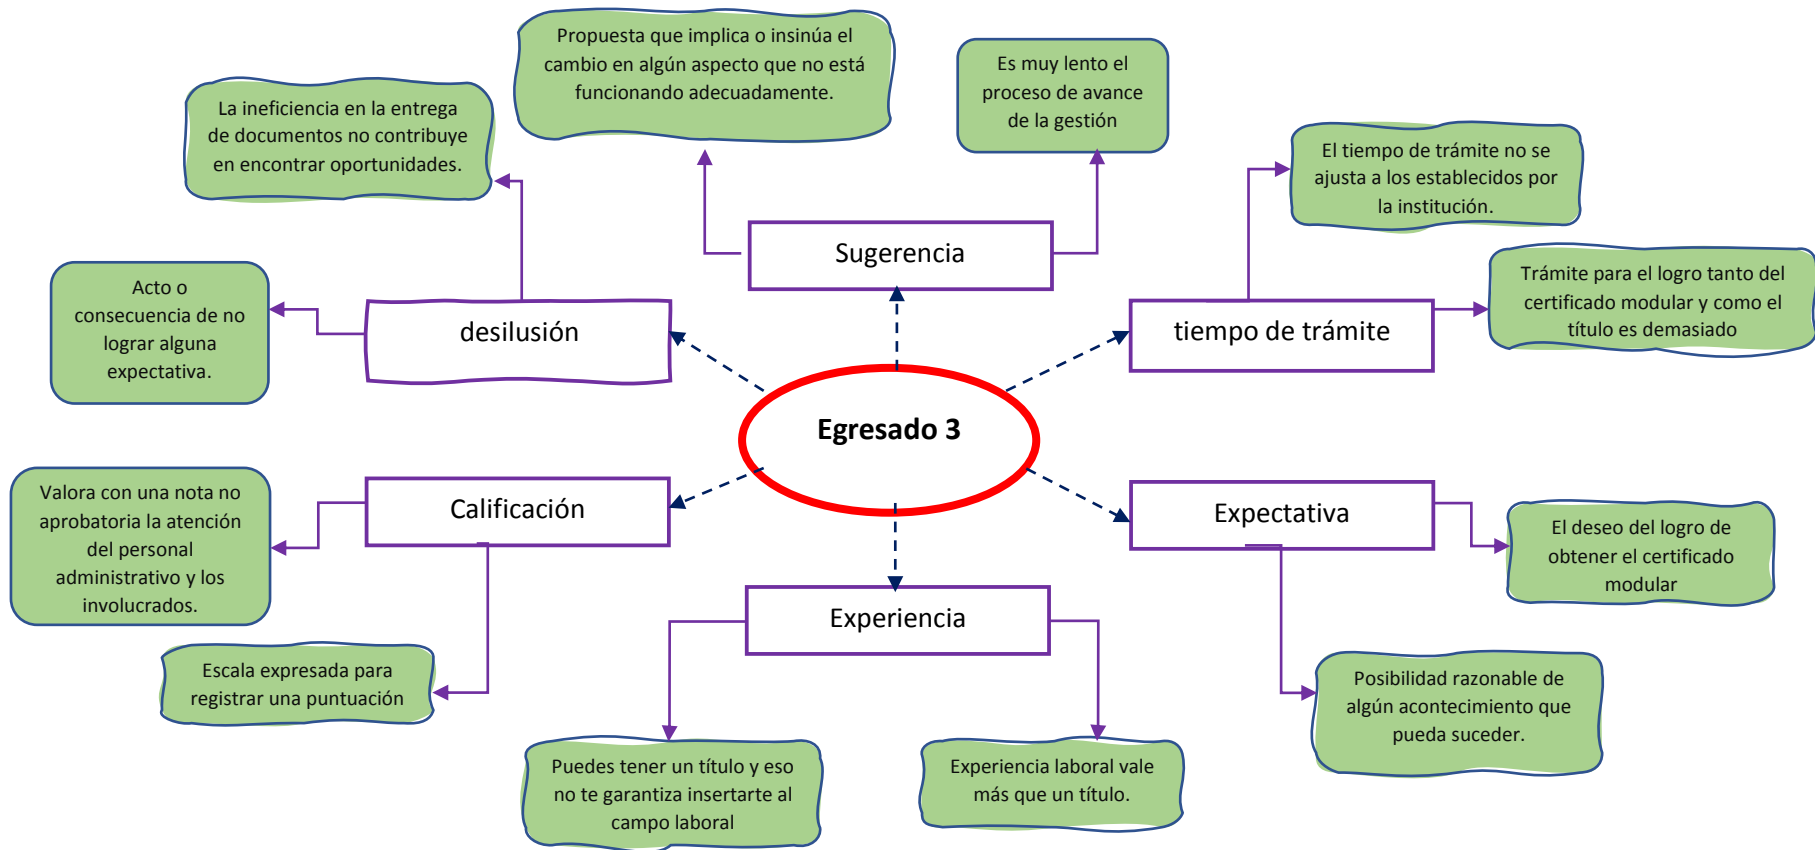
Propuesta que implica o insinúa el cambio en algún aspecto que no está funcionando adecuadamente.

Es muy lento el proceso de avance de la gestión

La ineficiencia en la entrega de documentos no contribuye en encontrar oportunidades.

Sugerencia

El tiempo de trámite no se ajusta a los establecidos por la institución.

Acto o consecuencia de no lograr alguna expectativa.

desilusión

tiempo de trámite

Trámite para el logro tanto del certificado modular y como el título es demasiado

Egresado 3

Valora con una nota no aprobatoria la atención del personal administrativo y los involucrados.

Calificación

Expectativa

El deseo del logro de obtener el certificado modular

Experiencia

Escala expresada para registrar una puntuación

Posibilidad razonable de algún acontecimiento que pueda suceder.

Puedes tener un título y eso no te garantiza insertarte al campo laboral

Experiencia laboral vale más que un título.